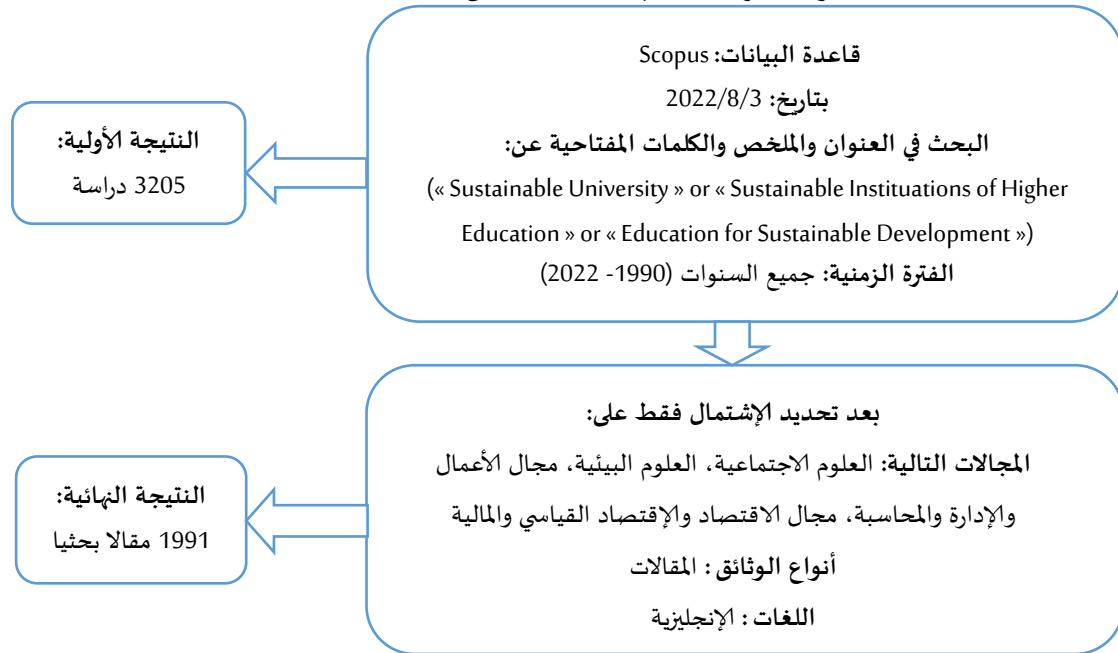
قاعدة البيانات: Scopus
بتاريخ: 2022/8/3
البحث في العنوان والملخص والكلمات المفتاحية عن:
(« Sustainable University » or « Sustainable Instituations of Higher Education » or « Education for Sustainable Development »)
الفترة الزمنية: جميع السنوات (1990- 2022)

النتيجة الأولية:
3205 دراسة

بعد تحديد الإشتمال فقط على:
المجالات التالية: العلوم الاجتماعية، العلوم البيئية، مجال الأعمال والإدارة والمحاسبة، مجال الاقتصاد والإقتصاد القياسي والمالية
أنواع الوثائق : المقالات
اللغات : الإنجليزية

النتيجة النهائية:
1991 مقالا بحثيا